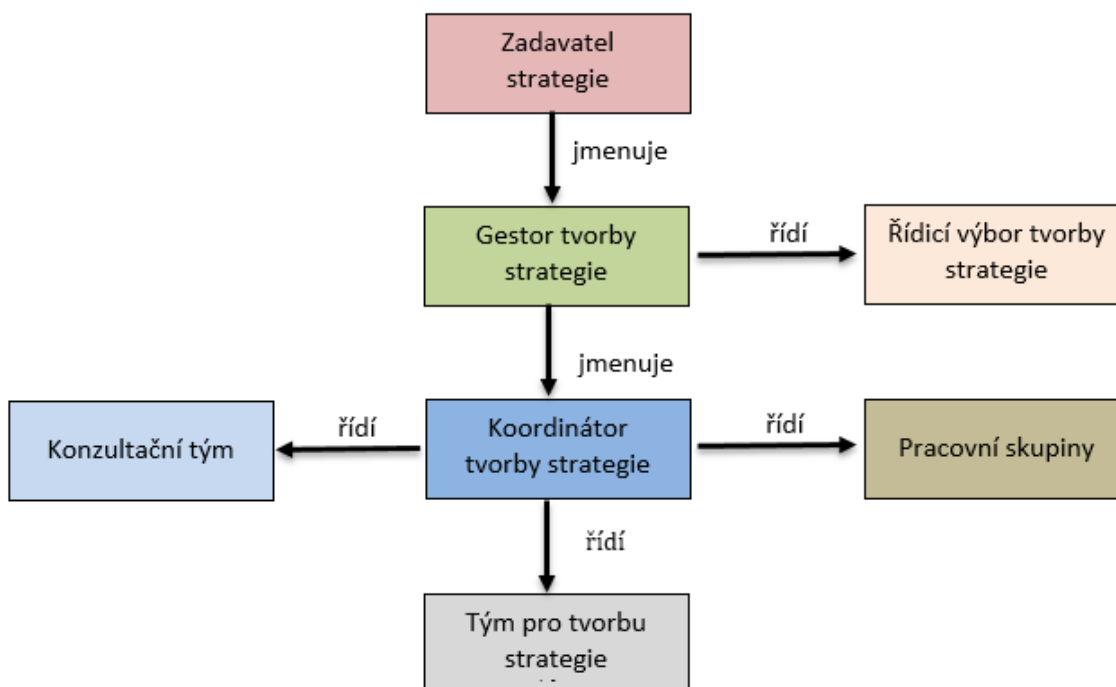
Zadavatel strategie

jmenuje

Gestor tvorby strategie

řídí

Řídicí výbor tvorby strategie

jmenuje

Konzultační tým

řídí

Koordinátor tvorby strategie

řídí

Pracovní skupiny

řídí

Tým pro tvorbu strategie